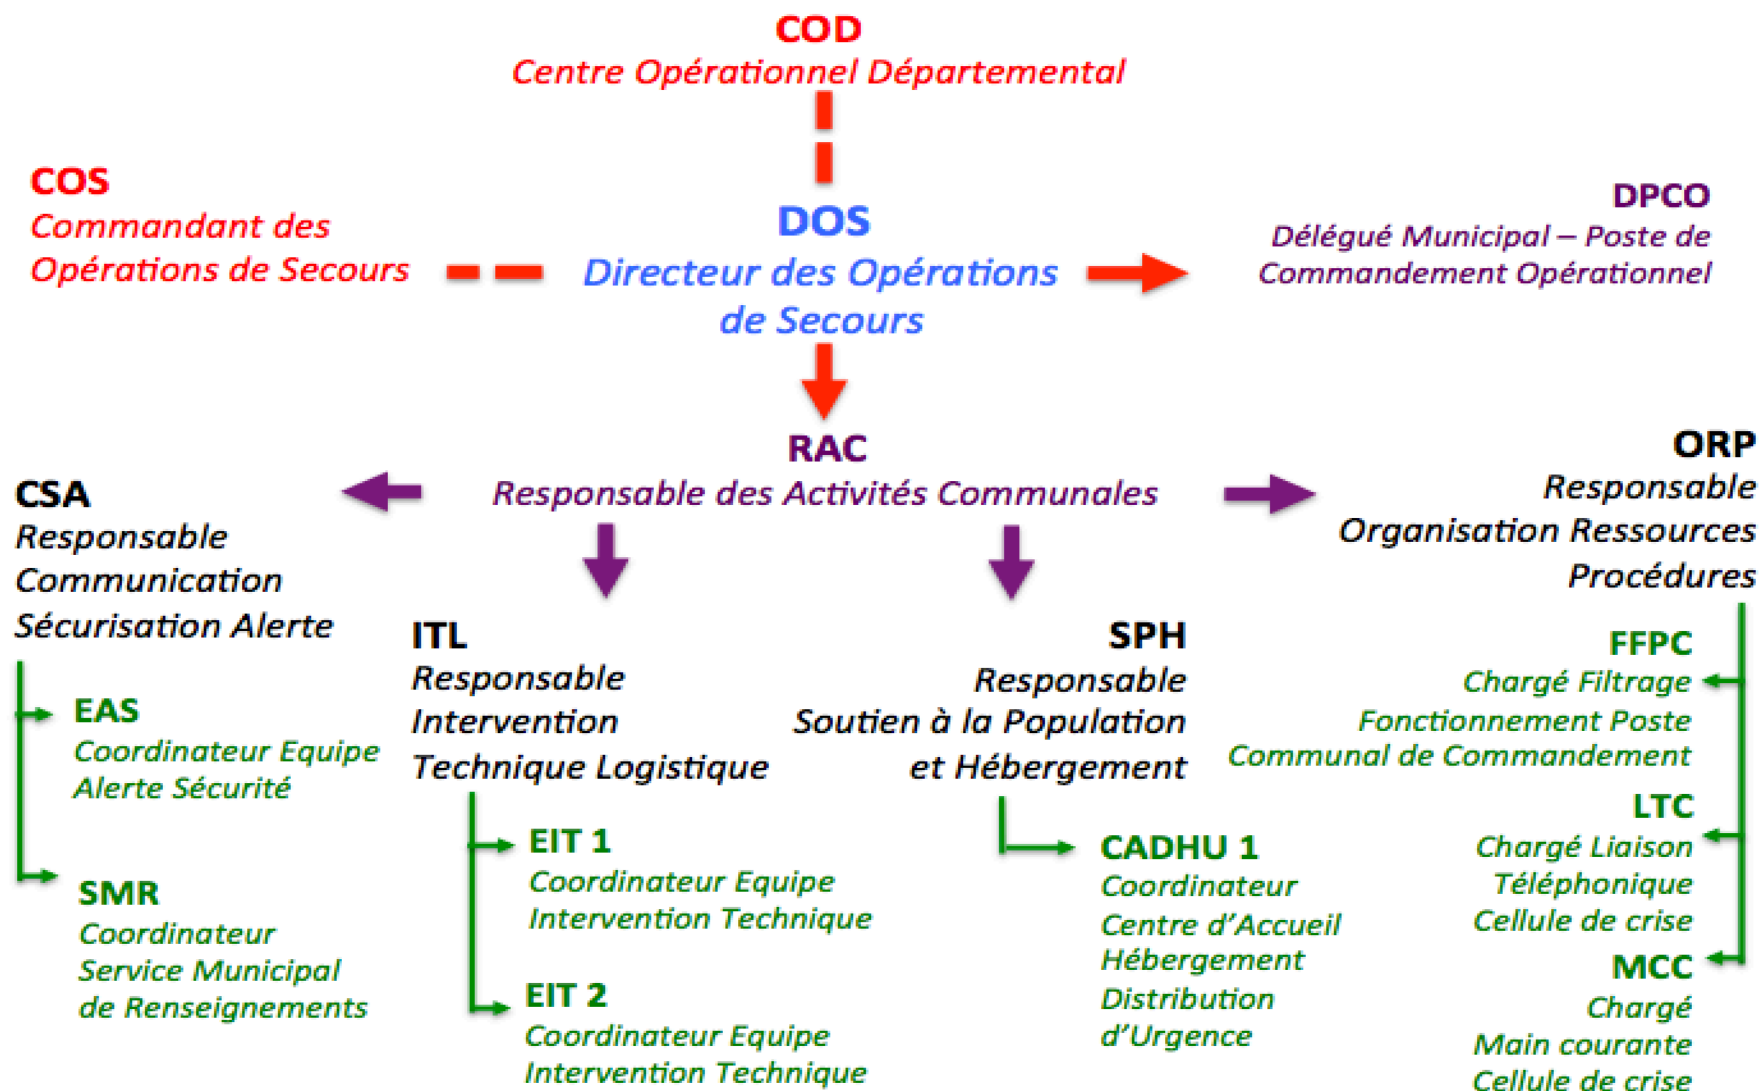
COD
Centre Opérationnel Départemental

COS
Commandant des Opérations de Secours

DOS
Directeur des Opérations de Secours

DPCO
Délégué Municipal – Poste de Commandement Opérationnel

RAC
Responsable des Activités Communales

CSA
Responsable Communication Sécurisation Alerte

ORP
Responsable Organisation Ressources Procédures

ITL
Responsable Intervention Technique Logistique

SPH
Responsable Soutien à la Population et Hébergement

EAS
Coordinateur Equipe Alerte Sécurité

SMR
Coordinateur Service Municipal de Renseignements

EIT 1
Coordinateur Equipe Intervention Technique

EIT 2
Coordinateur Equipe Intervention Technique

CADHU 1
Coordinateur Centre d'Accueil Hébergement Distribution d'Urgence

FFPC
Chargé Filtrage Fonctionnement Poste Communal de Commandement

LTC
Chargé Liaison Téléphonique Cellule de crise

MCC
Chargé Main courante Cellule de crise